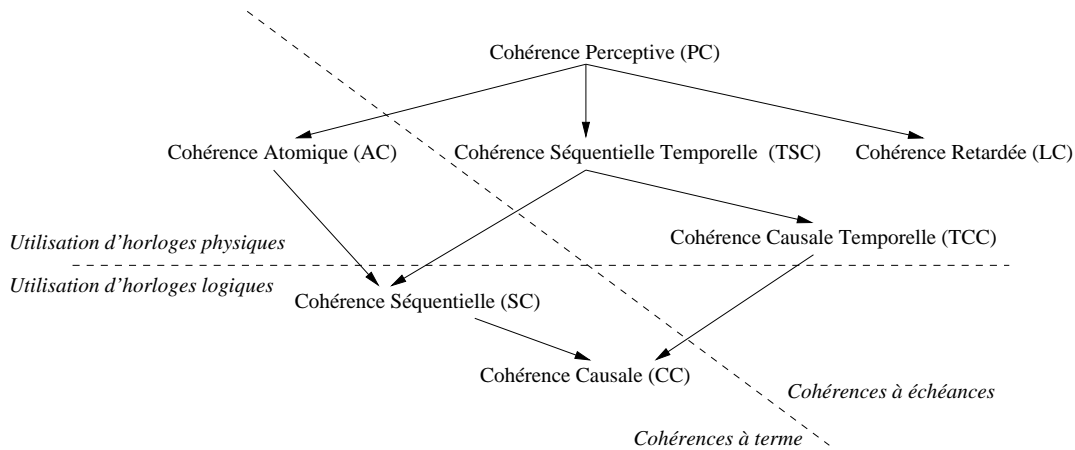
Cohérence Perceptive (PC)

Cohérence Atomique (AC)

Cohérence Séquentielle Temporelle (TSC)

Cohérence Retardée (LC)

Utilisation d'horloges physiques

Cohérence Causale Temporelle (TCC)

Utilisation d'horloges logiques

Cohérence Séquentielle (SC)

Cohérence Causale (CC)

Cohérences à échéances

Cohérences à terme